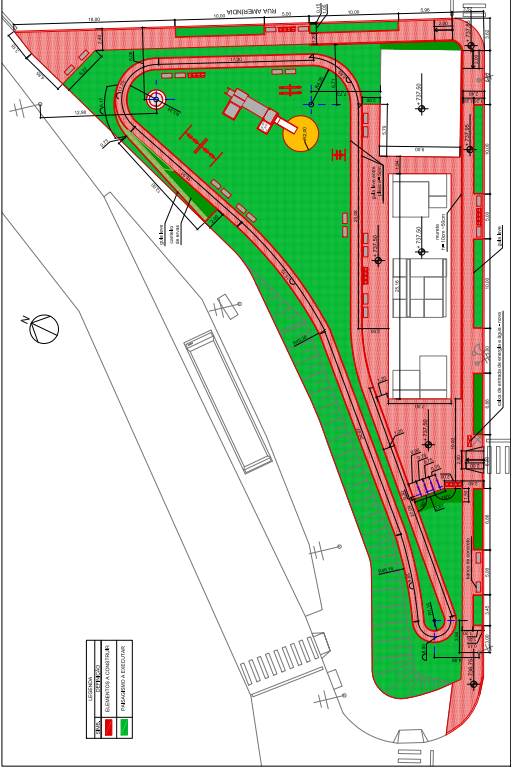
RUA AMERINDIA
16,00
10,00
5,00
10,00
5,00
2,00
737,50
737,50
737,50
737,50
737,50
12,50
N
LEGENDA
ELEMENTOS A CONSTRUIR
PAVIMENTO A EXECUTAR
guia baixa
guia baixa
muro
banco de concreto
caixa de entrada de energia e água - novo
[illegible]